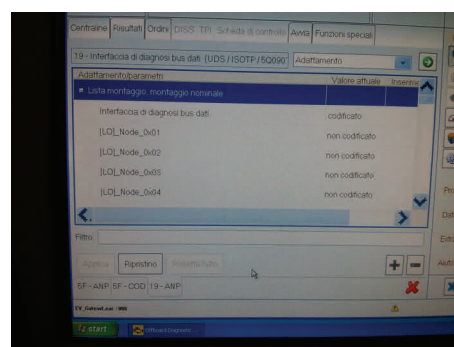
Centraline | Risultati | Ordini | DISS | TPI | Scheda di controllo | Avvia | Funzioni speciali

19 - Interfaccia di diagnosi bus dati (UDS / ISOTP / 5Q090 | Adattamento

Adattamento/parametri | Valore attuale | Inserimi

Lista montaggio, montaggio nominale

| | |
|---|---|
| Interfaccia di diagnosi bus dati | codificato |
| [LO]_Node_0x01 | non codificato |
| [LO]_Node_0x02 | non codificato |
| [LO]_Node_0x03 | non codificato |
| [LO]_Node_0x04 | non codificato |

Filtro

Applica | Ripristino | Inserimento

5F - ANP | 5F - COD | 19 - ANP

start

Pro
Dat
Estr
Aiuto